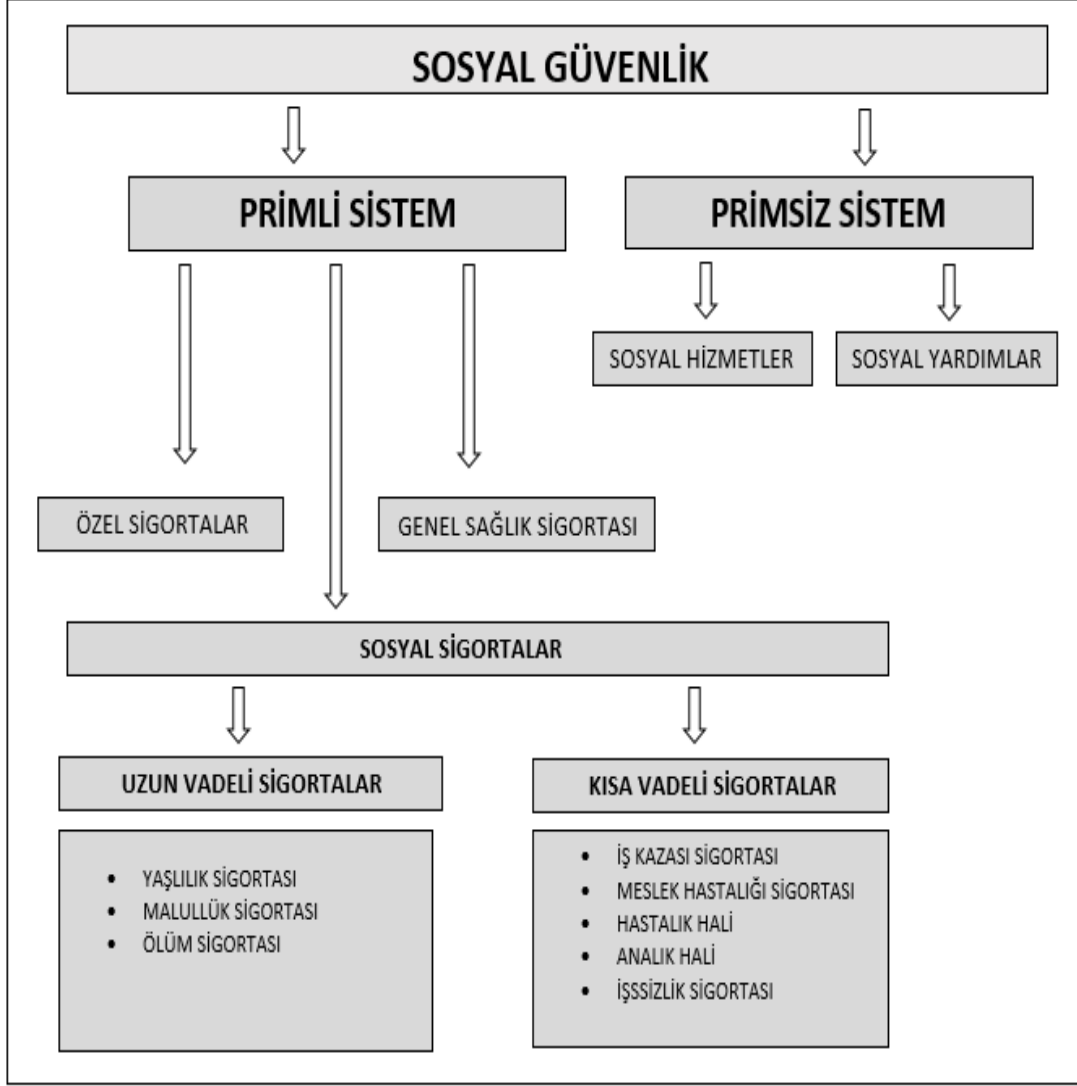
SOSYAL GÜVENLİK

PRİMLİ SİSTEM

PRİMSİZ SİSTEM

SOSYAL HİZMETLER

SOSYAL YARDIMLAR

ÖZEL SİGORTALAR

GENEL SAĞLIK SİGORTASI

SOSYAL SİGORTALAR

UZUN VADELİ SİGORTALAR

KISA VADELİ SİGORTALAR

- YAŞLILIK SİGORTASI
- MALULLÜK SİGORTASI
- ÖLÜM SİGORTASI

- İŞ KAZASI SİGORTASI
- MESLEK HASTALIĞI SİGORTASI
- HASTALIK HALİ
- ANALIK HALİ
- İŞSSİZLİK SİGORTASI